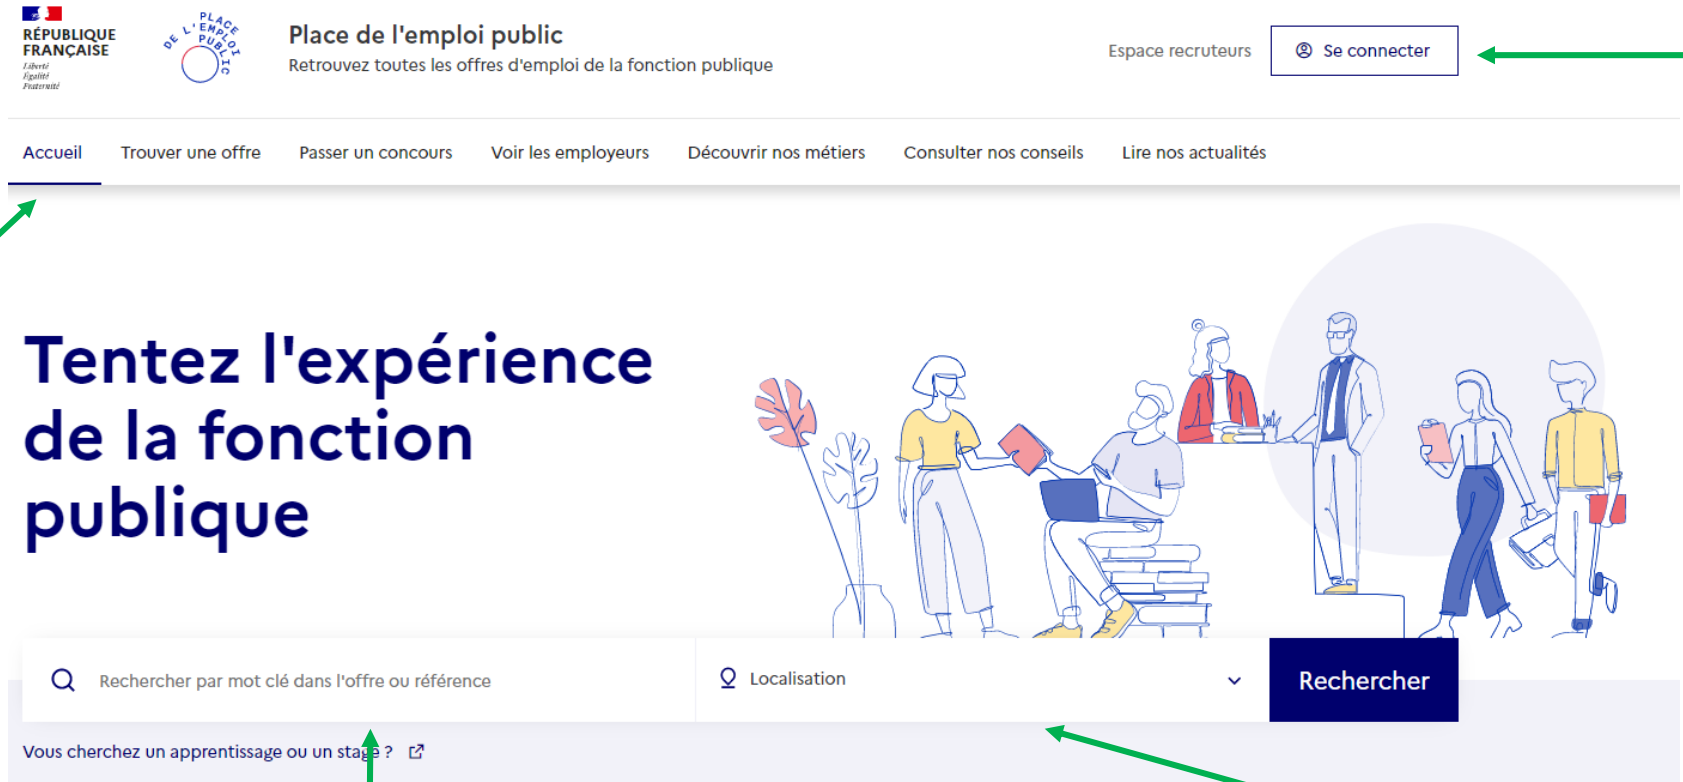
RÉPUBLIQUE FRANÇAISE
Liberté
Égalité
Fraternité

PLACE DE L'EMPLOI PUBLIC

Place de l'emploi public
Retrouvez toutes les offres d'emploi de la fonction publique

Espace recruteurs
Se connecter

Accueil
Trouver une offre
Passer un concours
Voir les employeurs
Découvrir nos métiers
Consulter nos conseils
Lire nos actualités

Tentez l'expérience de la fonction publique

Rechercher par mot clé dans l'offre ou référence
Localisation
Rechercher

Vous cherchez un apprentissage ou un stage ?